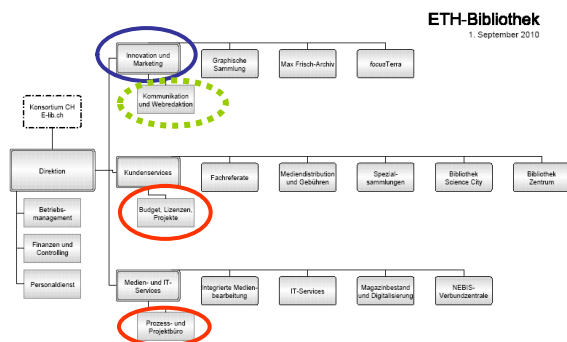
ETH-Bibliothek
1. September 2010

Innovation und Marketing

Graphische Sammlung

Max Frisch-Archiv

focusTerra

Kommunikation und Webredaktion

Konsortium CH E-lib.ch

Direktion

Kundenservices

Fachreferate

Mediendistribution und Gebühren

Spezialsammlungen

Bibliothek Science City

Bibliothek Zentrum

Betriebsmanagement

Budget, Lizenzen, Projekte

Finanzen und Controlling

Personaldienst

Medien- und IT-Services

Integrierte Medienbearbeitung

IT-Services

Magazinbestand und Digitalisierung

NEBIS-Verbundzentrale

Prozess- und Projektbüro